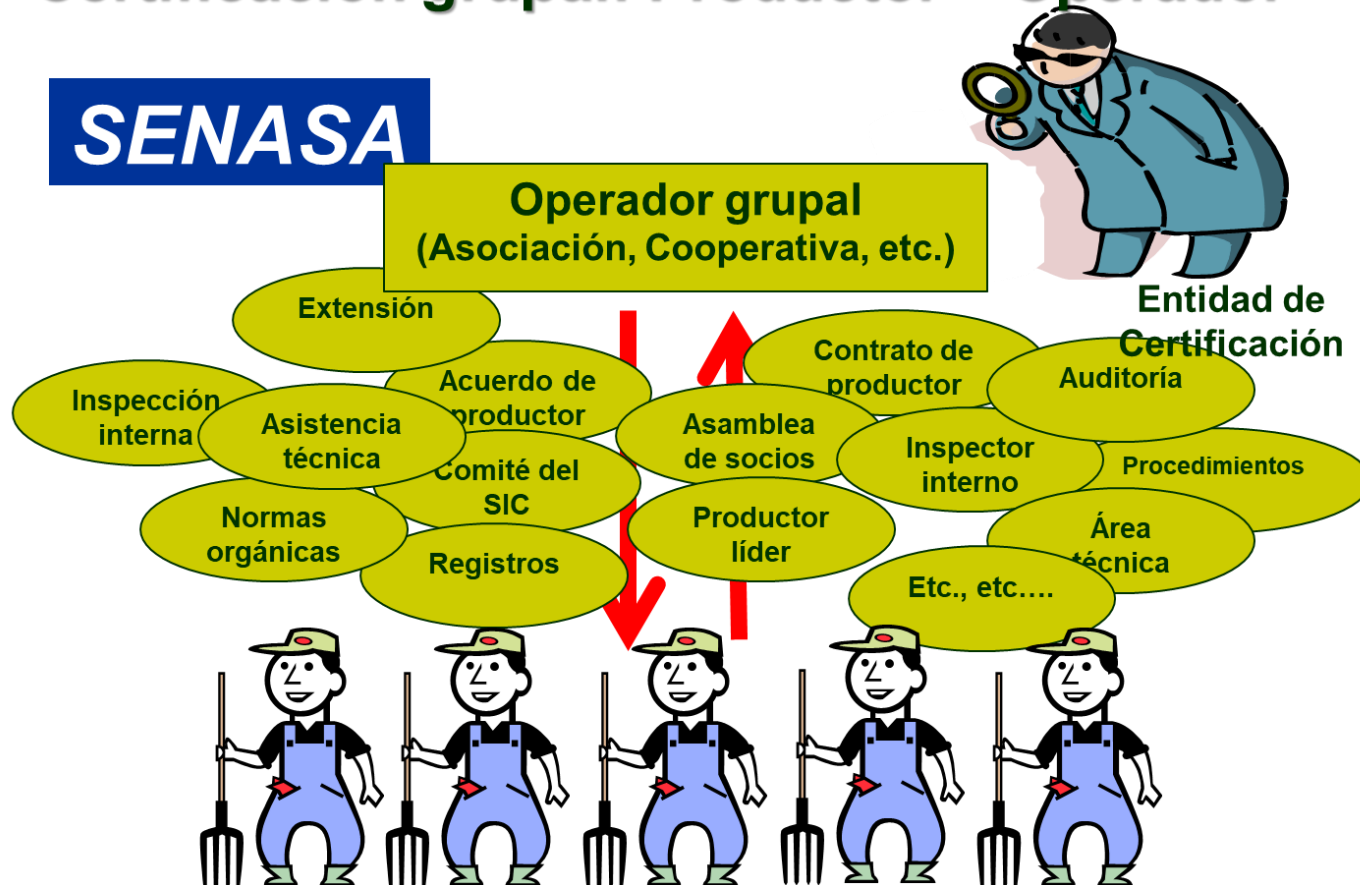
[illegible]

SENASA

Operador grupal
(Asociación, Cooperativa, etc.)

Entidad de Certificación

Extensión

Inspección interna

Asistencia técnica

Acuerdo de productor

Comité del SIC

Normas orgánicas

Registros

Contrato de productor

Asamblea de socios

Productor líder

Auditoría

Inspector interno

Procedimientos

Área técnica

Etc., etc….